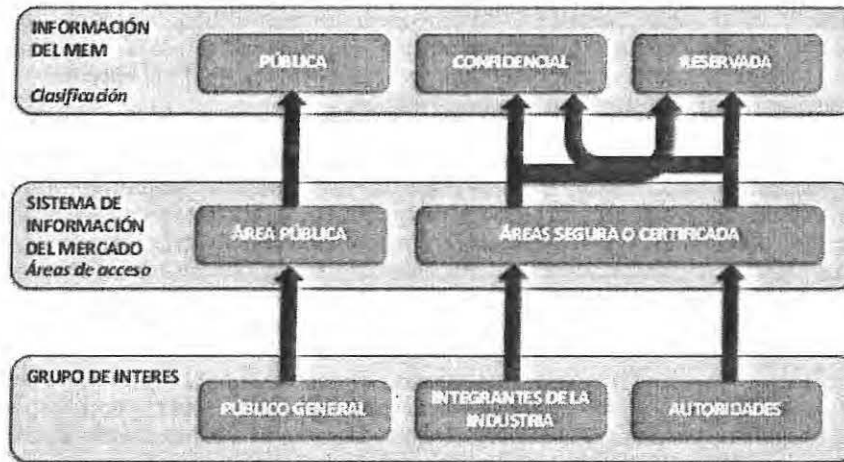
INFORMACIÓN DEL MEM
Clasificación

PÚBLICA

CONFIDENCIAL

RESERVADA

SISTEMA DE INFORMACIÓN DEL MERCADO
Áreas de acceso

ÁREA PÚBLICA

ÁREAS SEGURA O CERTIFICADA

GRUPO DE INTERES

PÚBLICO GENERAL

INTEGRANTES DE LA INDUSTRIA

AUTORIDADES